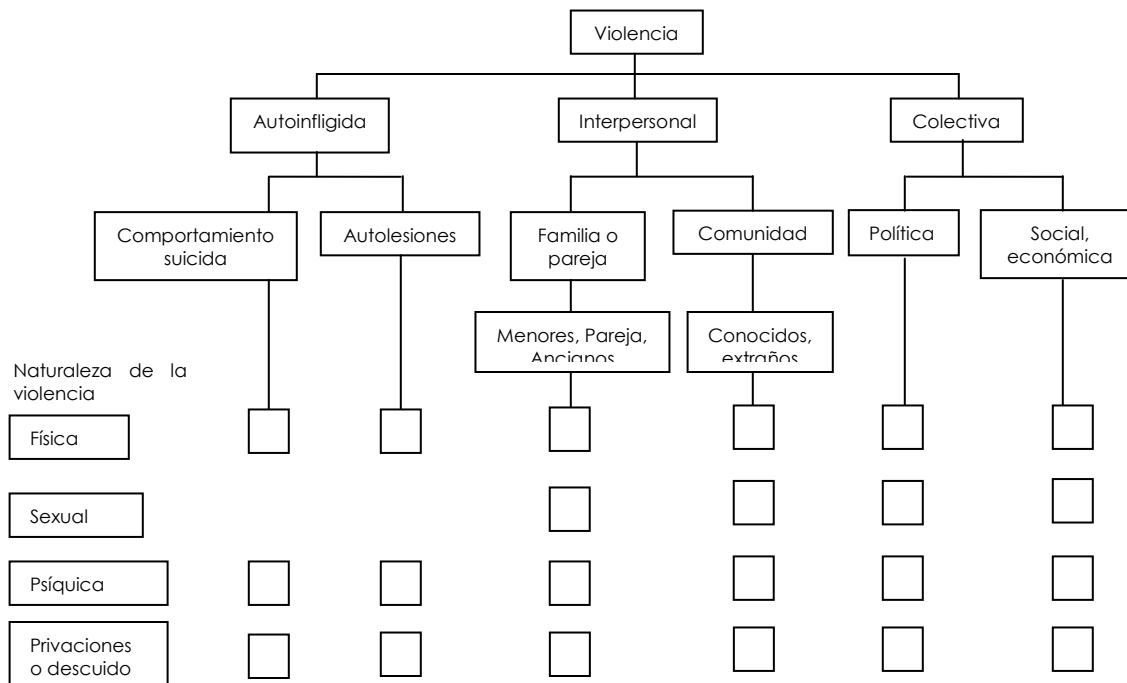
Violencia

Autoinfligida

Interpersonal

Colectiva

Comportamiento suicida

Autolesiones

Familia o pareja

Comunidad

Política

Social, económica

Menores, Pareja, Ancianos

Conocidos, extraños

Naturaleza de la violencia

Física

Sexual

Psíquica

Privaciones o descuido